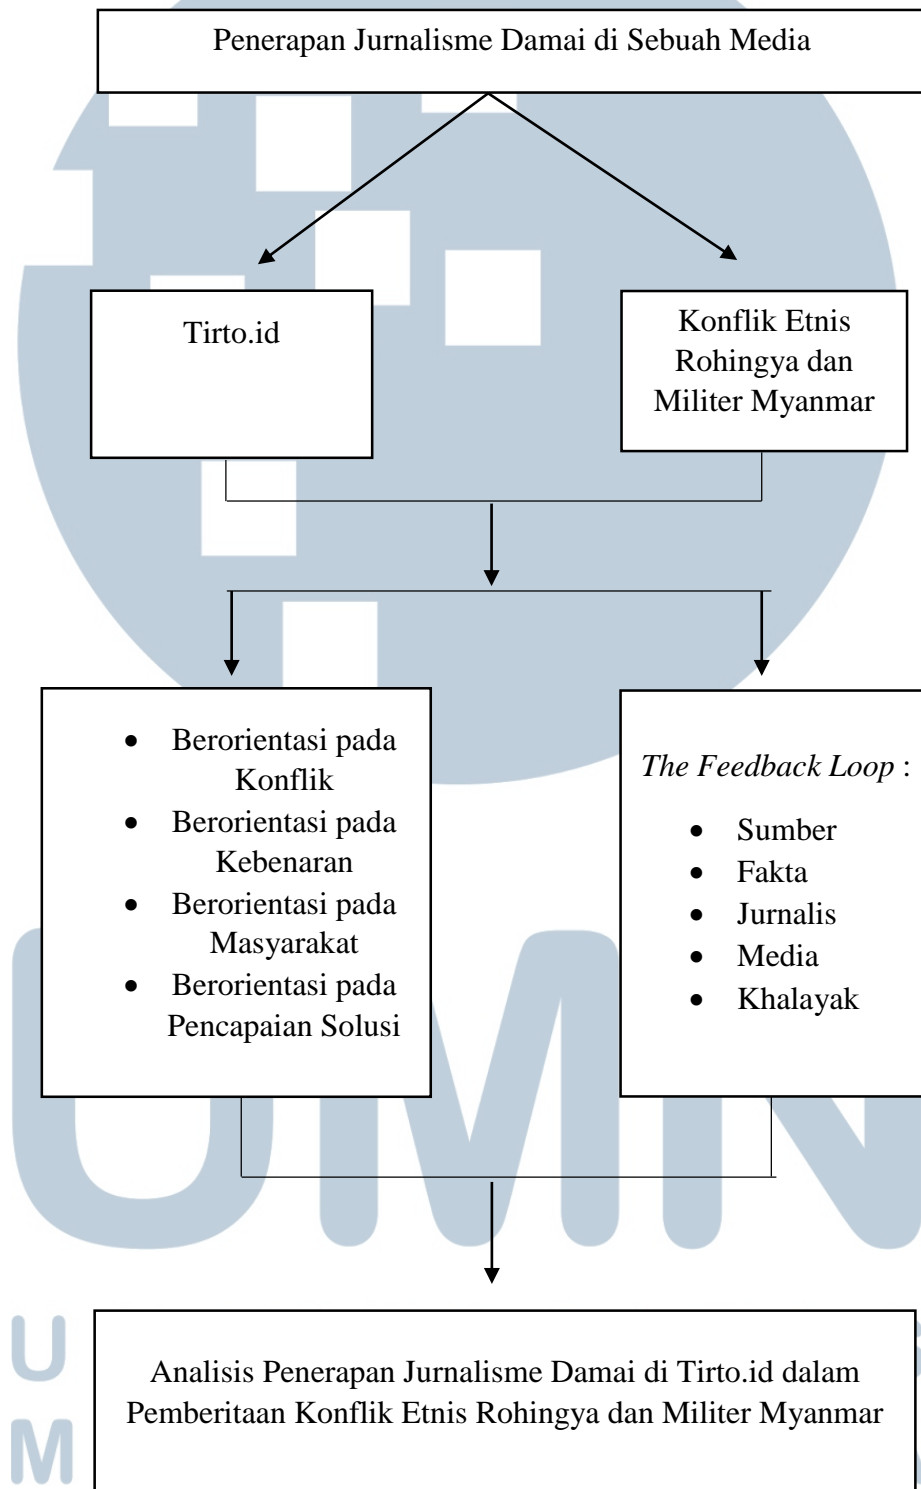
Penerapan Jurnalisme Damai di Sebuah Media

Tirto.id

Konflik Etnis Rohingya dan Militer Myanmar

- Berorientasi pada Konflik
- Berorientasi pada Kebenaran
- Berorientasi pada Masyarakat
- Berorientasi pada Pencapaian Solusi

*The Feedback Loop* :

- Sumber
- Fakta
- Jurnalis
- Media
- Khalayak

Analisis Penerapan Jurnalisme Damai di Tirto.id dalam Pemberitaan Konflik Etnis Rohingya dan Militer Myanmar